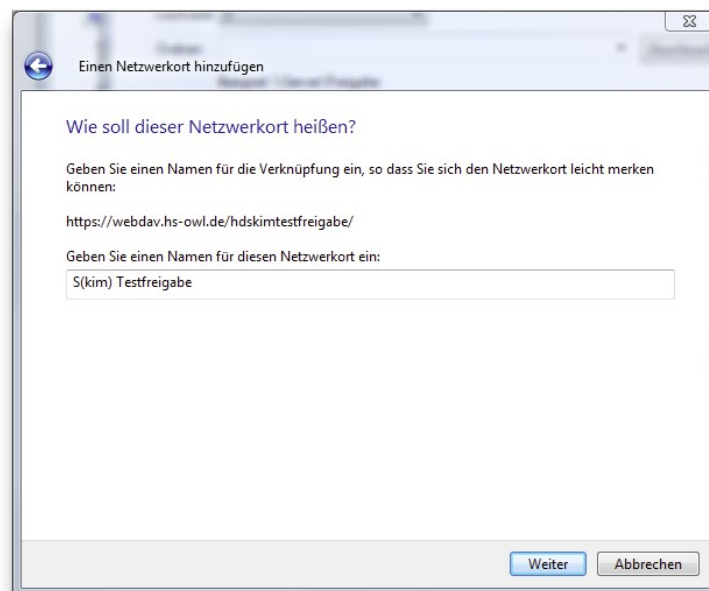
Einen Netzwerkort hinzufügen

Wie soll dieser Netzwerkort heißen?

Geben Sie einen Namen für die Verknüpfung ein, so dass Sie sich den Netzwerkort leicht merken können:

https://webdav.hs-owl.de/hdskimtestfreigabe/

Geben Sie einen Namen für diesen Netzwerkort ein:

S(kim) Testfreigabe

Weiter Abbrechen